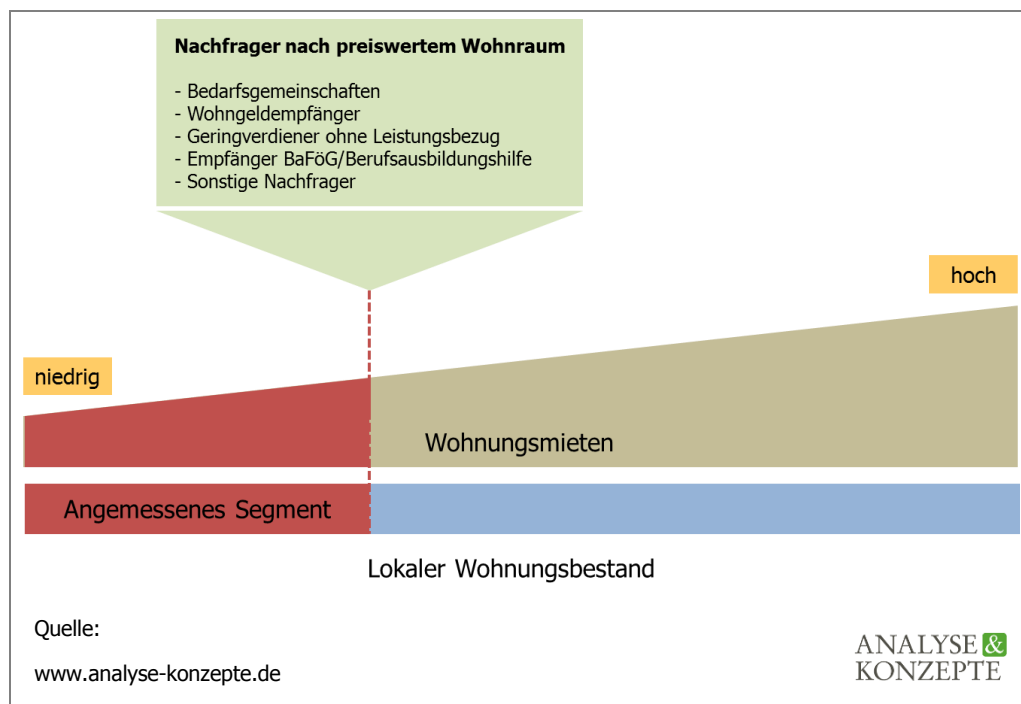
**Nachfrager nach preiswertem Wohnraum**

- Bedarfsgemeinschaften
- Wohngeldempfänger
- Geringverdiener ohne Leistungsbezug
- Empfänger BaFöG/Berufsausbildungshilfe
- Sonstige Nachfrager

hoch

niedrig

Wohnungsmieten

Angemessenes Segment

Lokaler Wohnungsbestand

Quelle:

www.analyse-konzepte.de

ANALYSE & KONZEPTE